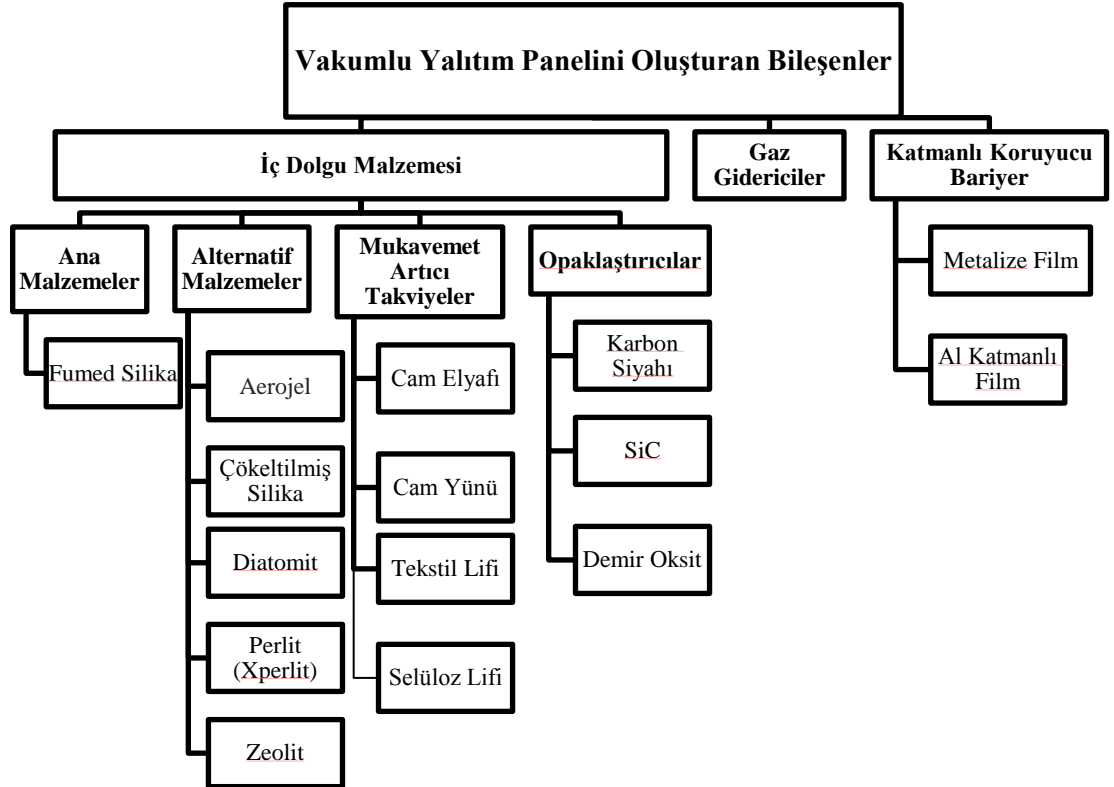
Vakumlu Yalıtım Panelini Oluşturan Bileşenler

İç Dolgu Malzemesi

Gaz Gidericiler

Katmanlı Koruyucu Bariyer

Ana Malzemeler

Fumed Silika

Alternatif Malzemeler

Aerojel

Çökeltilmiş Silika

Diatomit

Perlit (Xperlit)

Zeolit

Mukavemet Artıcı Takviyeler

Cam Elyafı

Cam Yünü

Tekstil Lifi

Selüloz Lifi

Opaklaştırıcılar

Karbon Siyahı

SiC

Demir Oksit

Metalize Film

Al Katmanlı Film